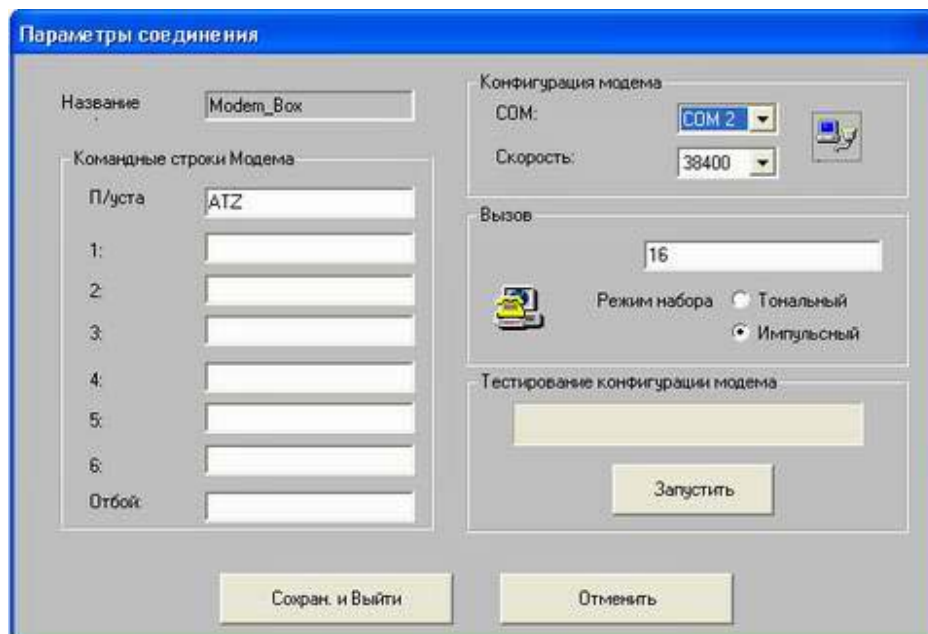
Параметры соединения

Название Modem_Box

Командные строки Модема

П/уста ATZ

1:

2:

3:

4:

5:

6:

Отбой

Конфигурация модема

COM: COM 2

Скорость: 38400

Вызов

16

Режим набора Тональный Импульсный

Тестирование конфигурации модема

Запустить

Сохран. и Выйти

Отменить